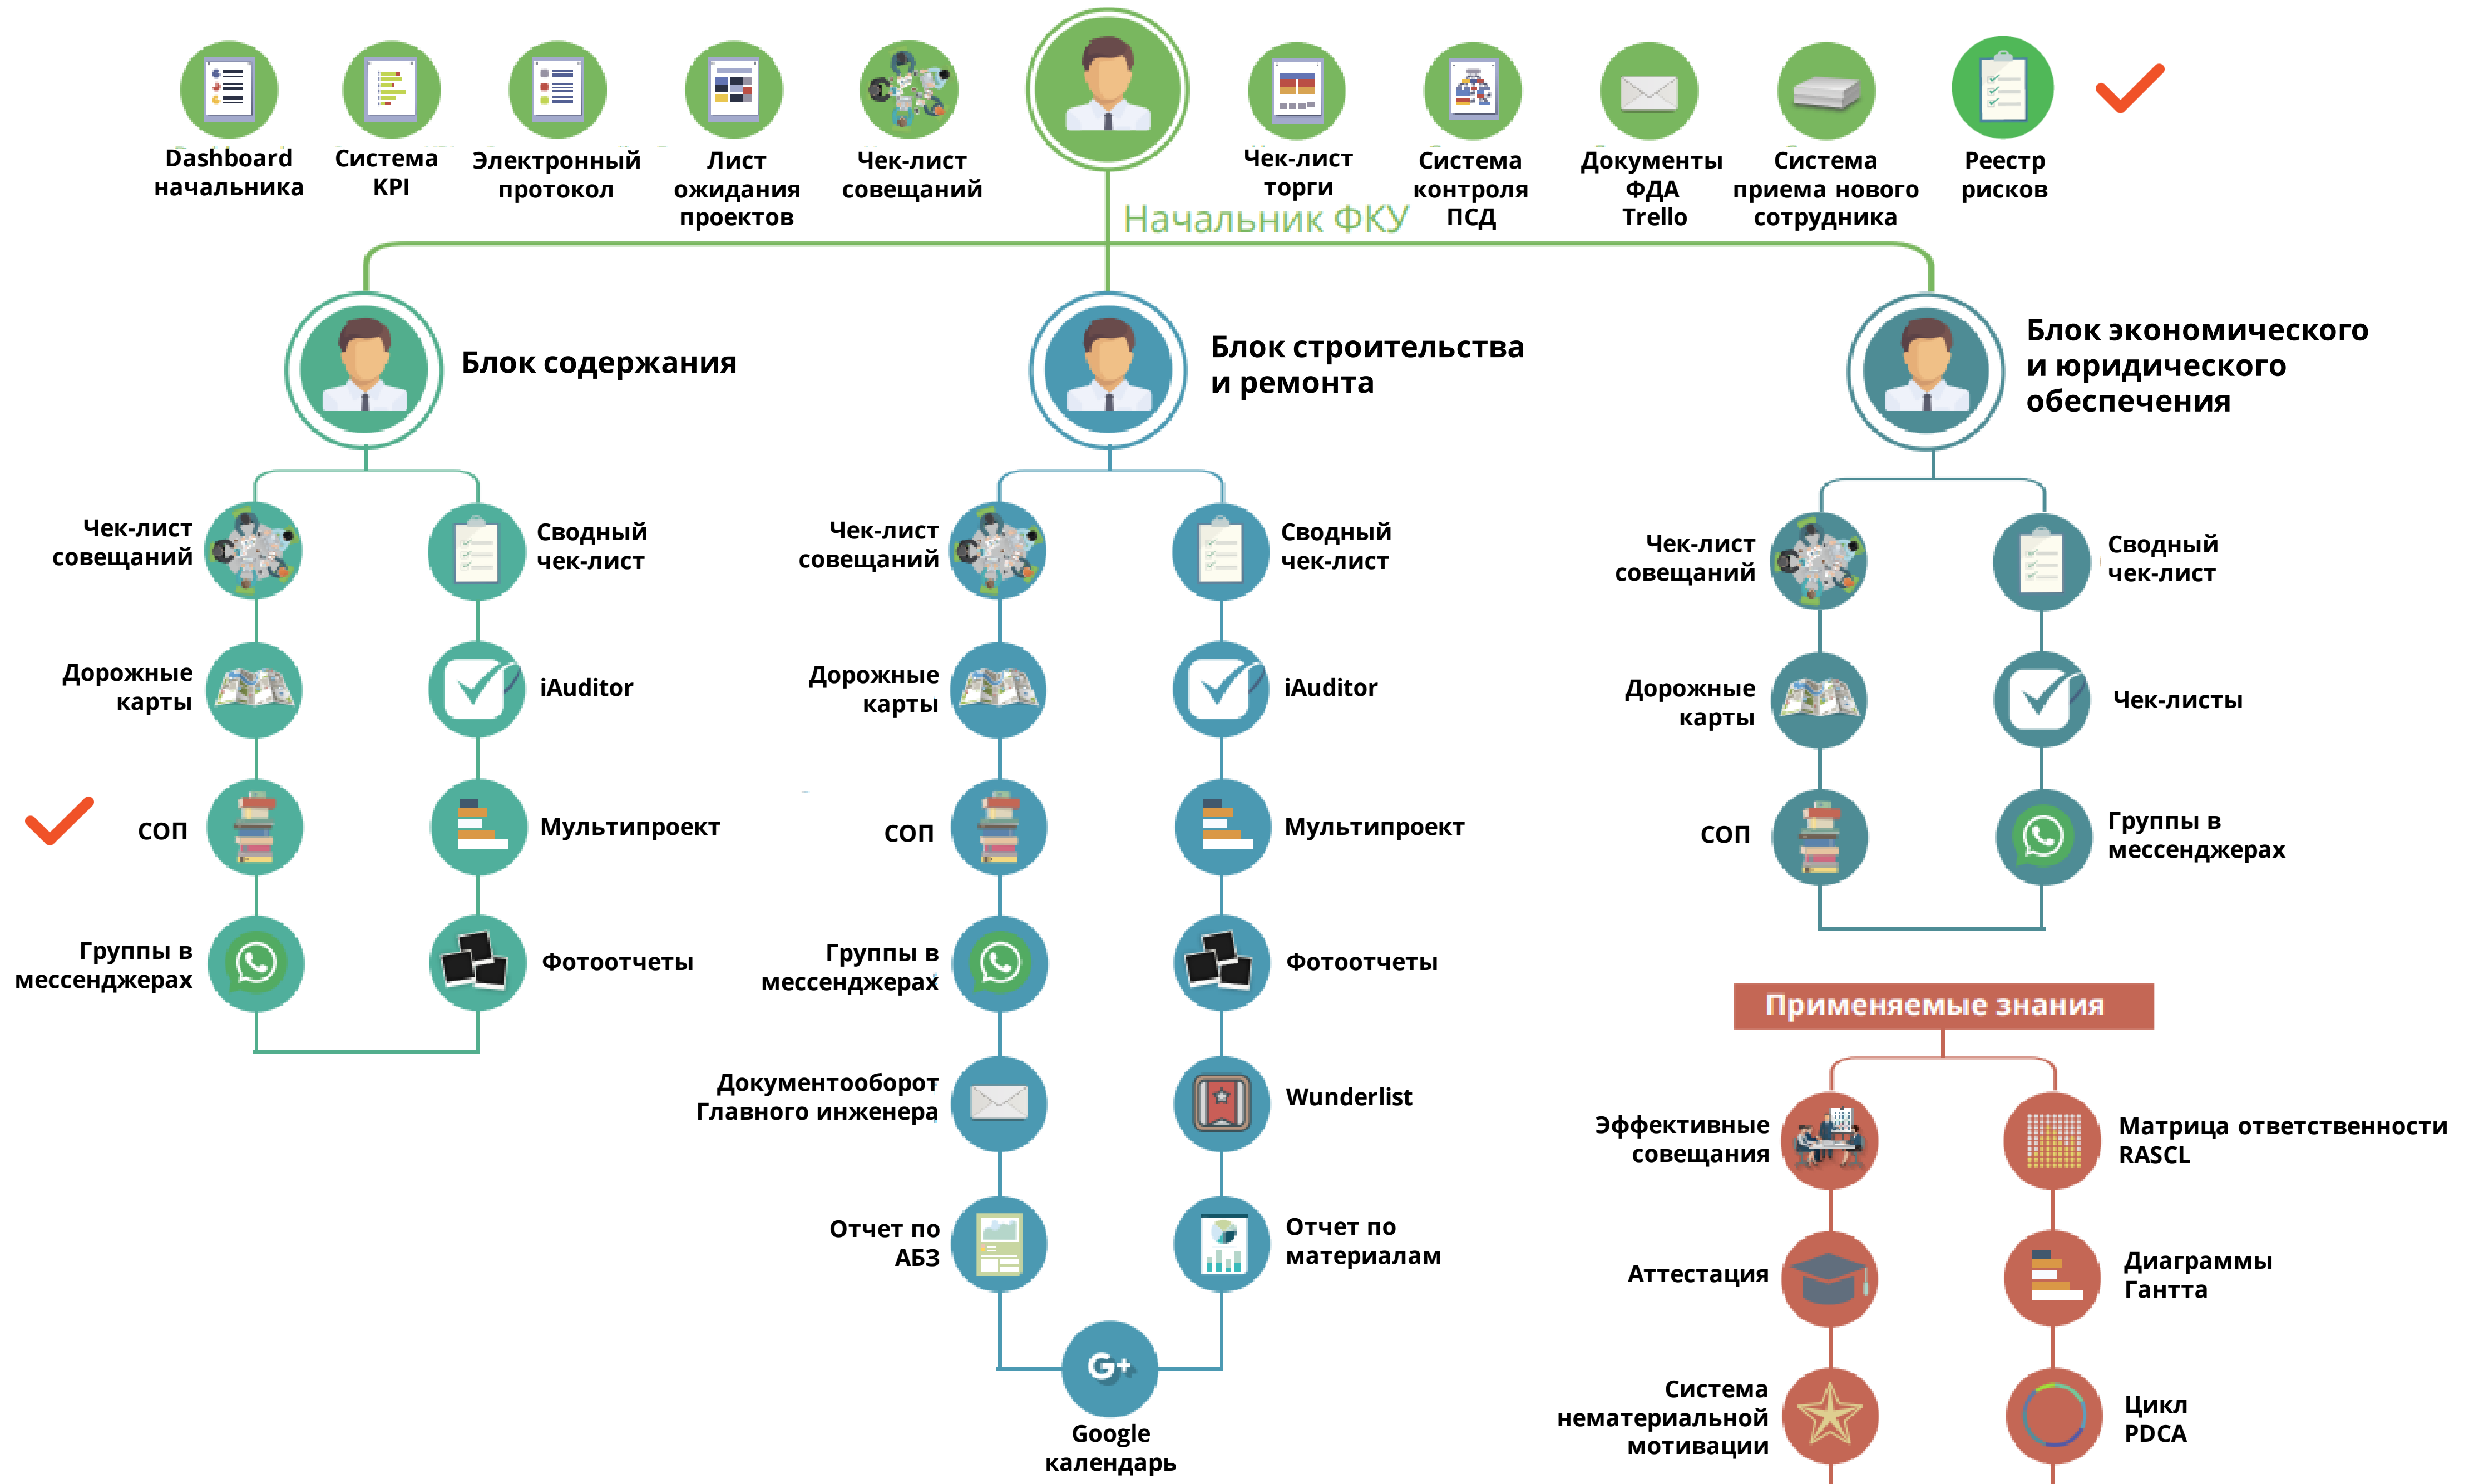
Dashboard начальника

Система KPI

Электронный протокол

Лист ожидания проектов

Чек-лист совещаний

Чек-лист торги

Система контроля ПСД

Документы ФДА Trello

Система приема нового сотрудника

Реестр рисков

Начальник ФКУ

Блок содержания

Чек-лист совещаний

Сводный чек-лист

Дорожные карты

iAuditor

СОП

Мультипроект

Группы в мессенджерах

Фотоотчеты

Блок строительства и ремонта

Чек-лист совещаний

Сводный чек-лист

Дорожные карты

iAuditor

СОП

Мультипроект

Группы в мессенджерах

Фотоотчеты

Документооборот Главного инженера

Wunderlist

Отчет по АБЗ

Отчет по материалам

Google календарь

Блок экономического и юридического обеспечения

Чек-лист совещаний

Сводный чек-лист

Дорожные карты

Чек-листы

СОП

Группы в мессенджерах

Применяемые знания

Эффективные совещания

Матрица ответственности RASCL

Аттестация

Диаграммы Гантта

Система нематериальной мотивации

Цикл PDCA